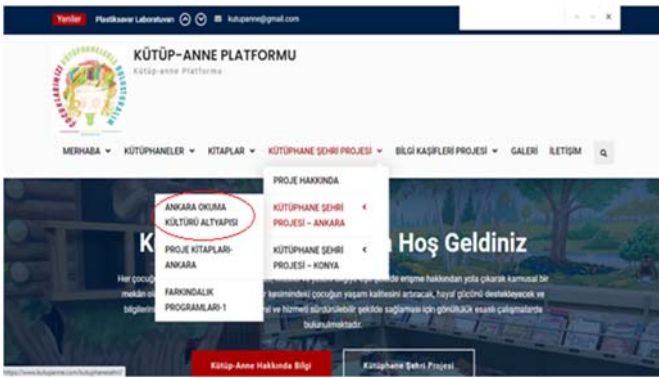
Yeniler Plastiksavar Laboratuvarı ✉ kutupanne@gmail.com

KÜTÜP-ANNE PLATFORMU
Kütüp-anne Platformu

MERHABA ▾ KÜTÜPHANELER ▾ KİTAPLAR ▾ KÜTÜPHANE ŞEHRİ PROJESİ ▾ BİLGİ KAŞİFLERİ PROJESİ ▾ GALERİ İLETİŞİM

PROJE HAKKINDA
KÜTÜPHANE ŞEHRİ PROJESİ – ANKARA
KÜTÜPHANE ŞEHRİ PROJESİ – KONYA

ANKARA OKUMA KÜLTÜRÜ ALTYAPISI
PROJE KİTAPLARI-ANKARA
FARKINDALIK PROGRAMLARI-1

K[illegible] Hoş Geldiniz

Her çocuğ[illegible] erişme hakkından yola çıkarak kamusal bir mekân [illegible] kesimindeki çocuğun yaşam kalitesini artıracak, hayal gücünü destekleyecek ve bilgilerin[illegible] ve hizmeti sürdürülebilir şekilde sağlaması için gönüllülük esaslı çalışmalarda bulunulmaktadır.

Kütüp-Anne Hakkında Bilgi
Kütüphane Şehri Projesi

https://www.kutupanne.com/kutuphanesehri/